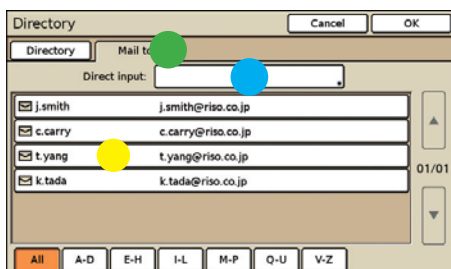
Directory

Cancel

OK

Directory

Mail to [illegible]

Direct input:

j.smith j.smith@riso.co.jp

c.carry c.carry@riso.co.jp

t.yang t.yang@riso.co.jp

k.tada k.tada@riso.co.jp

01/01

All A-D E-H I-L M-P Q-U V-Z